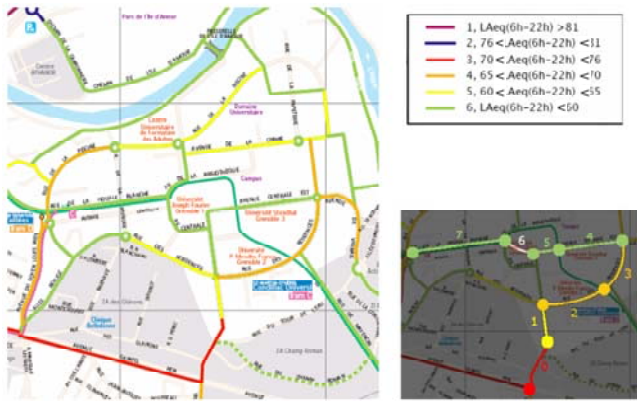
1, LAeq(6h-22h) >81
2, 76<,Aeq(6h-22h) <81
3, 70<,Aeq(6h-22h) <76
4, 65<,Aeq(6h-22h) <70
5, 60<,Aeq(6h-22h) <65
6, LAeq(6h-22h) <60

Parc de l'Ile d'Amour
Domaine Universitaire
Centre Universitaire de Formation des Adultes
Campus
Université Joseph Fourier Grenoble 1
Université Stendhal Grenoble 3
Université Pierre Mendès France Grenoble 2
Clinique Belledonne
ZA des Glairons
ZA Champ Roman
AVENUE CENTRALE

7
6
5
4
3
2
1
0